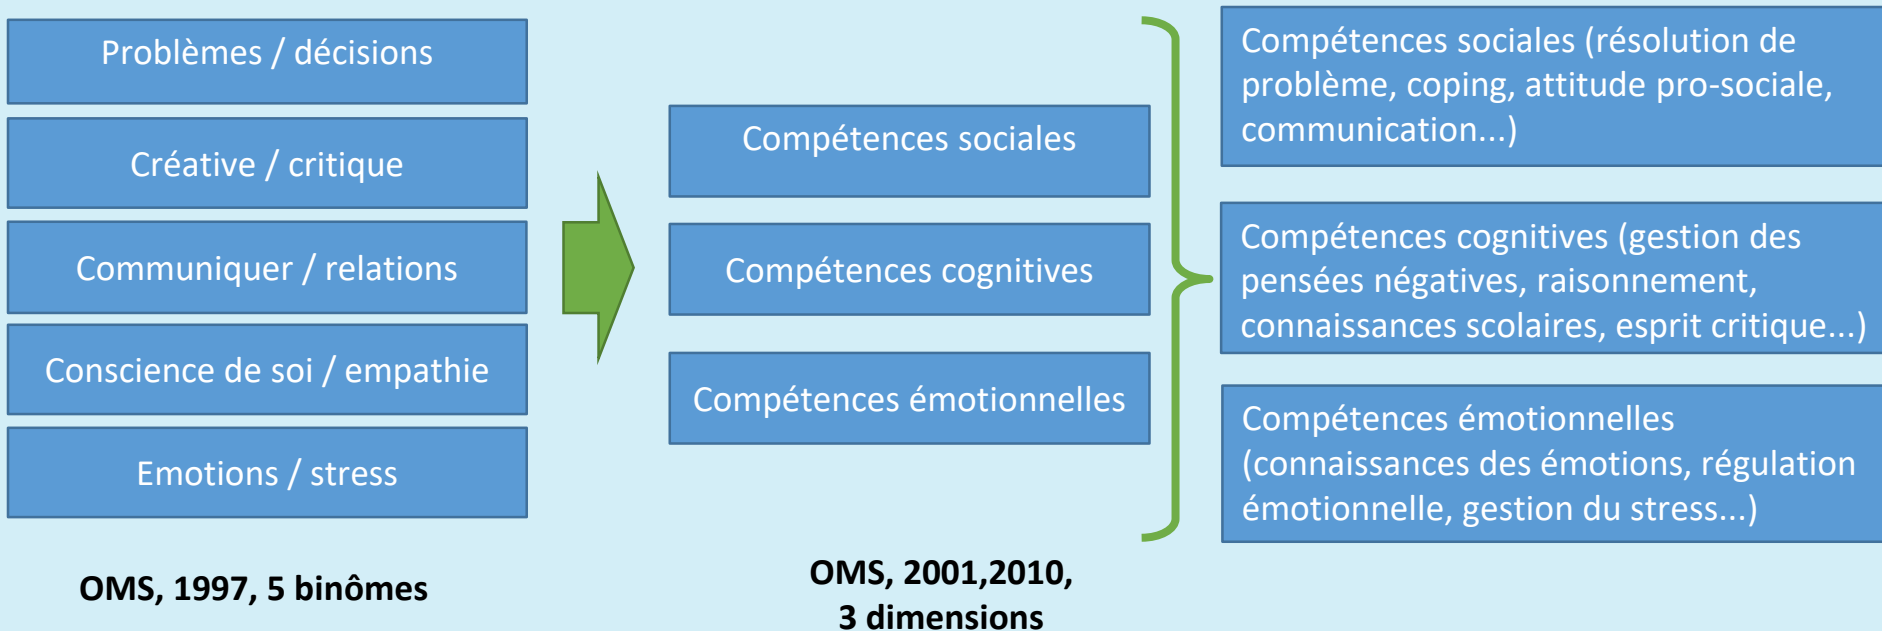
Problèmes / décisions

Créative / critique

Communiquer / relations

Conscience de soi / empathie

Emotions / stress

OMS, 1997, 5 binômes

Compétences sociales

Compétences cognitives

Compétences émotionnelles

OMS, 2001,2010, 3 dimensions

Compétences sociales (résolution de problème, coping, attitude pro-sociale, communication...)

Compétences cognitives (gestion des pensées négatives, raisonnement, connaissances scolaires, esprit critique...)

Compétences émotionnelles (connaissances des émotions, régulation émotionnelle, gestion du stress...)